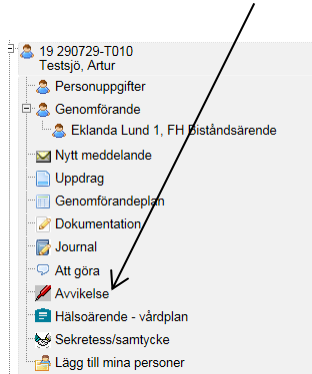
19 290729-T010
Testsjö, Artur
Personuppgifter
Genomförande
Eklanda Lund 1, FH Biståndsärende
Nytt meddelande
Uppdrag
Genomförandeplan
Dokumentation
Journal
Att göra
Avvikelse
Hälsoärende - vårdplan
Sekretess/samtycke
Lägg till mina personer